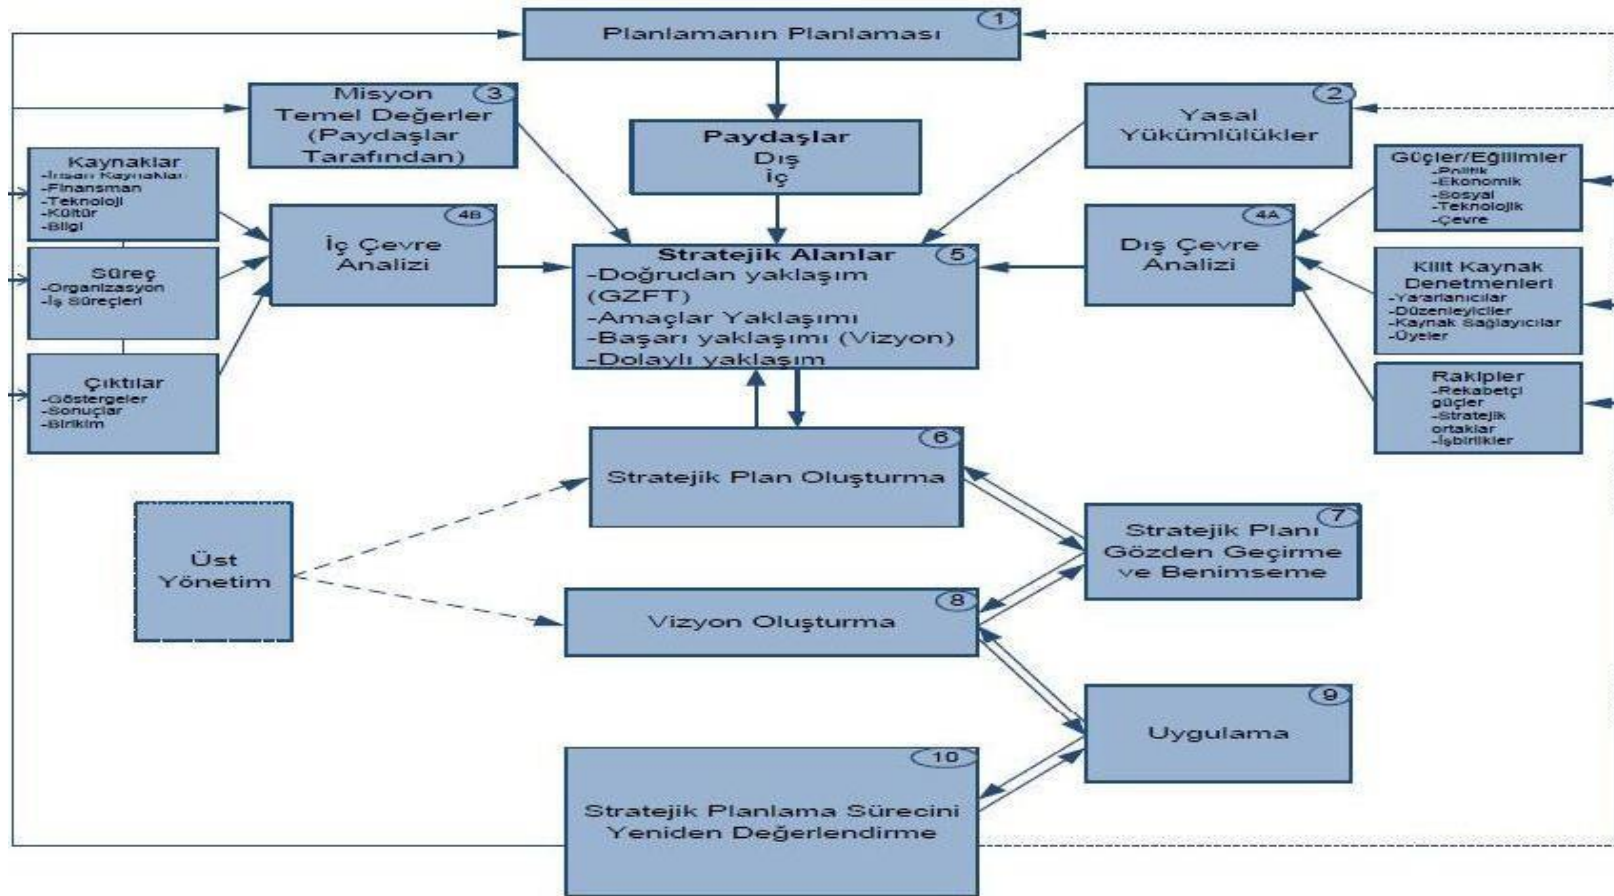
Planlamanın Planlaması 1

Misyon Temel Değerler (Paydaşlar Tarafından) 3

Paydaşlar
Dış
İç

Yasal Yükümlülükler 2

Kaynaklar
-İnsan Kaynakları
-Finansman
-Teknoloji
-Kültür
-Bilgi

Süreç
-Organizasyon
-İş Süreçleri

Çıktılar
-Göstergeler
-Sonuçlar
-Birikim

İç Çevre Analizi 4B

Stratejik Alanlar 5
-Doğrudan yaklaşım (GZFT)
-Amaçlar Yaklaşımı
-Başarı yaklaşımı (Vizyon)
-Dolaylı yaklaşım

Dış Çevre Analizi 4A

Güçler/Eğilimler
-Politik
-Ekonomik
-Sosyal
-Teknolojik
-Çevre

Kilit Kaynak Denetmenleri
-Yararlanıcılar
-Düzenleyiciler
-Kaynak Sağlayıcılar
-Üyeler

Rakipler
-Rekabetçi güçler
-Stratejik ortaklar
-İşbirlikler

Stratejik Plan Oluşturma 6

Üst Yönetim

Stratejik Planı Gözden Geçirme ve Benimseme 7

Vizyon Oluşturma 8

Uygulama 9

Stratejik Planlama Sürecini Yeniden Değerlendirme 10